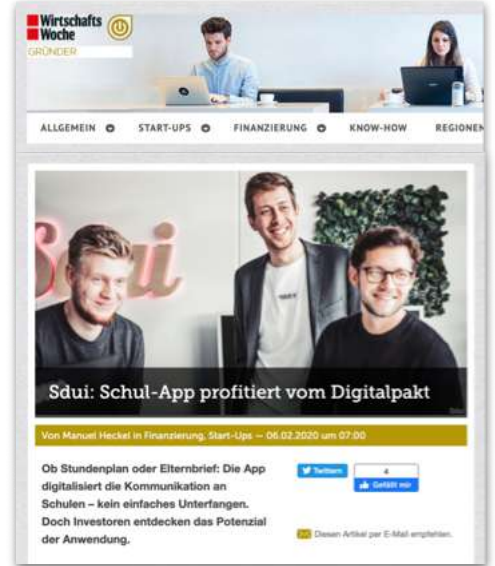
Wirtschafts Woche
GRÜNDER

ALLGEMEIN START-UPS FINANZIERUNG KNOW-HOW REGIONEN

Sdui

Sdui: Schul-App profitiert vom Digitalpakt

Von Manuel Heckel in Finanzierung, Start-Ups — 06.02.2020 um 07:00

Ob Stundenplan oder Elternbrief: Die App digitalisiert die Kommunikation an Schulen – kein einfaches Unterfangen. Doch Investoren entdecken das Potenzial der Anwendung.

Twittern

4

Gefällt mir

Diesen Artikel per E-Mail empfehlen.